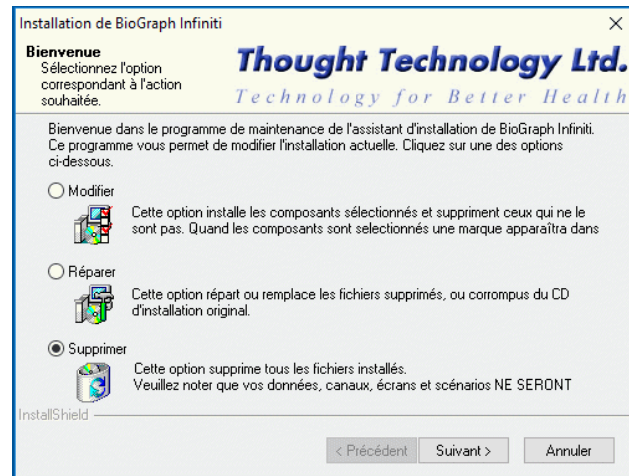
Installation de BioGraph Infiniti

×

Bienvenue
Sélectionnez l'option correspondant à l'action souhaitée.

Thought Technology Ltd.
Technology for Better Health

Bienvenue dans le programme de maintenance de l'assistant d'installation de BioGraph Infiniti. Ce programme vous permet de modifier l'installation actuelle. Cliquez sur une des options ci-dessous.

Modifier

Cette option installe les composants sélectionnés et suppriment ceux qui ne le sont pas. Quand les composants sont selectionnés une marque apparaîtra dans

Réparer

Cette option répart ou remplace les fichiers supprimés, ou corrompus du CD d'installation original.

Supprimer

Cette option supprime tous les fichiers installés.
Veuillez noter que vos données, canaux, écrans et scénarios NE SERONT

InstallShield

< Précédent | Suivant > | Annuler